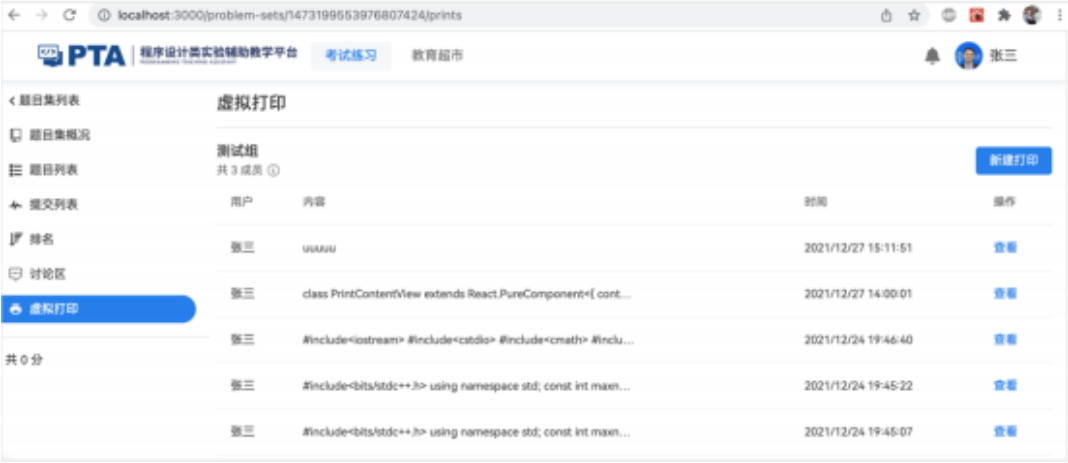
localhost:3000/problem-sets/1473199553976807424/prints

PTA 程序设计类实验辅助教学平台 PROGRAMMING TEACHING ASSISTANT

考试练习 教育超市

张三

< 题目集列表

题目集概况

题目列表

提交列表

排名

讨论区

虚拟打印

共 0 分

虚拟打印

测试组

共 3 成员

新建打印

| 用户 | 内容 | 时间 | 操作 |
|---|---|---|---|
| 张三 | uuuuu | 2021/12/27 15:11:51 | 查看 |
| 张三 | class PrintContentView extends React.PureComponent<{ cont... | 2021/12/27 14:00:01 | 查看 |
| 张三 | #include<iostream> #include<cstdio> #include<cmath> #inclu... | 2021/12/24 19:46:40 | 查看 |
| 张三 | #include<bits/stdc++.h> using namespace std; const int maxn... | 2021/12/24 19:45:22 | 查看 |
| 张三 | #include<bits/stdc++.h> using namespace std; const int maxn... | 2021/12/24 19:45:07 | 查看 |